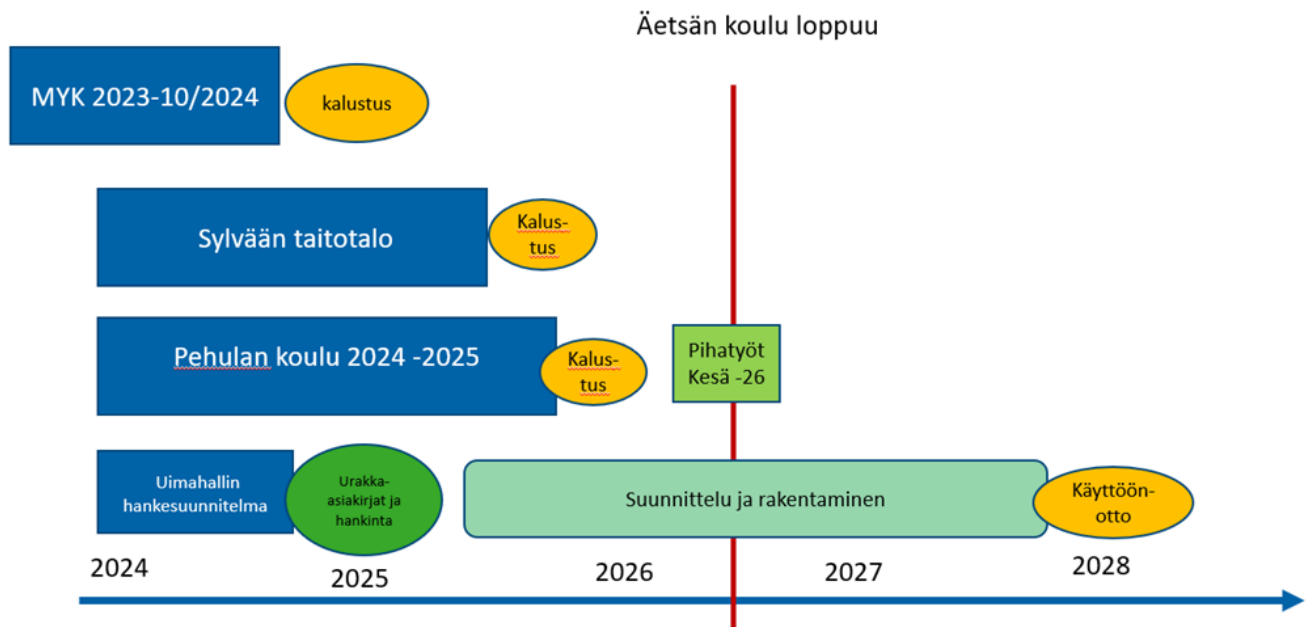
Äetsän koulu loppuu

MYK 2023-10/2024

kalustus

Sylvään taitotalo

Kalustus

Pehulan koulu 2024 -2025

Kalustus

Pihatyöt Kesä -26

Uimahallin hankesuunnitelma

Urakka-asiakirjat ja hankinta

Suunnittelu ja rakentaminen

Käyttöönotto

2024

2025

2026

2027

2028